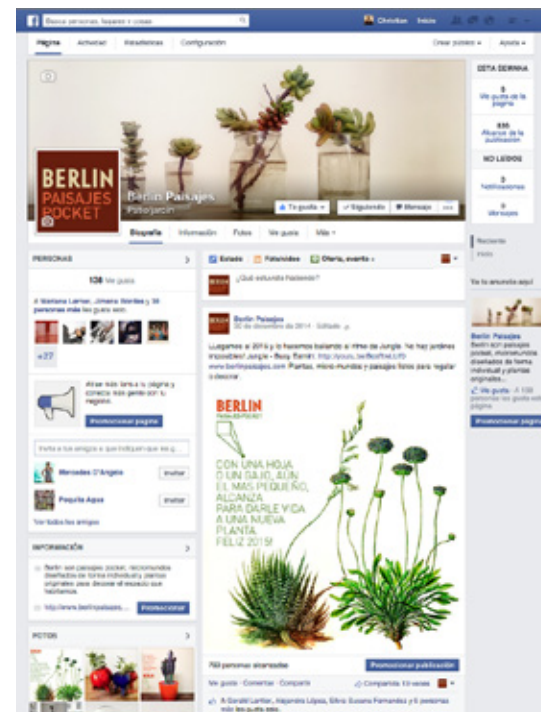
Busca personas, lugares y cosas

Christian Inicio

Página Actividad Estadísticas Configuración

Crear público Ayuda

ESTA SEMANA

5 Me gusta de la página

835 Alcance de la publicación

NO LEÍDOS

0 Notificaciones

0 Mensajes

BERLIN PAISAJES POCKET

Berlin Paisajes

Paisajista

Te gusta Siguiendo Mensaje

Biografía Información Fotos Me gusta Más

Reciente

PERSONAS

138 Me gusta

A Mariana Larrise, Jimena Montes y 38 personas más les gusta esto.

+27

Atrae más fans a tu página y conecta más gente con tu negocio.

Promocionar página

Invita a tus amigos a que indiquen que les g...

Mercedes D'Angelo Invitar

Paquita Agua Invitar

Ver todos los amigos

INFORMACIÓN

Berlin son paisajes pocket, microm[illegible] diseñados de forma individual y plantas originales para decorar el espacio que habitamos.

http://www.berlinpaisajes... Promocionar

FOTOS

Estado Foto/video Oferta, evento

¿Qué estuviste haciendo?

Berlin Paisajes

30 de diciembre de 2014 · Editado

Llegamos al 2015 y lo hacemos bailando al ritmo de Jungle. No hay jardines imposibles! Jungle - Busy Earnin'. http://youtu.be/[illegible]

www.berlinpaisajes.com. Plantas, micro-mundos y paisajes listos para regalar o decorar.

BERLIN PAISAJES POCKET

CON UNA HOJA O UN GAJO, AÚN EL MÁS PEQUEÑO, ALCANZA PARA DARLE VIDA A UNA NUEVA PLANTA. FELIZ 2015!

788 personas alcanzadas

Promocionar publicación

Me gusta · Comentar · Compartir

Compartido 13 veces

A Gerald Larrise, Alejandra López, Silvia Susana Fernández y 8 personas más les gusta esto.

Ve tu anuncio aquí

Berlin Paisajes

Berlin son paisajes pocket, micromundos diseñados de forma individual y plantas originales...

A 138 personas les gusta esta página

Promocionar página